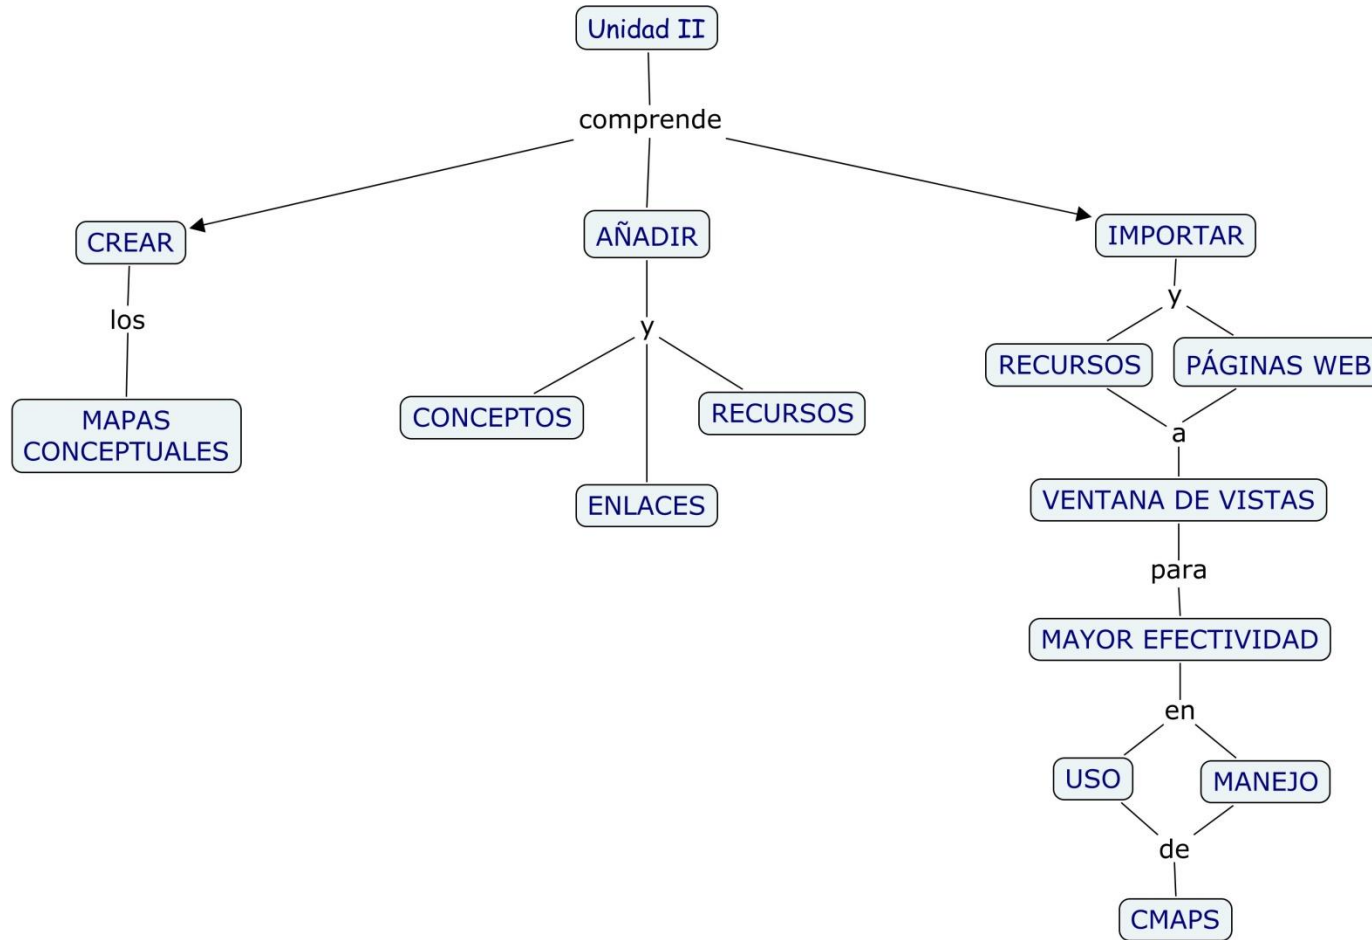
Unidad II

comprende

CREAR

los

MAPAS CONCEPTUALES

AÑADIR

y

CONCEPTOS

RECURSOS

ENLACES

IMPORTAR

y

RECURSOS

PÁGINAS WEB

a

VENTANA DE VISTAS

para

MAYOR EFECTIVIDAD

en

USO

MANEJO

de

CMAPS